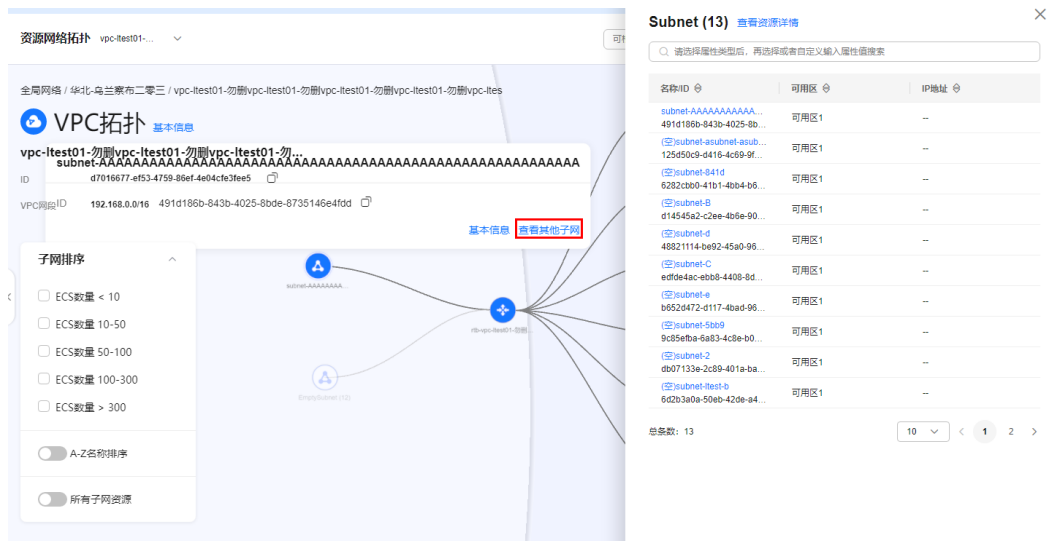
资源网络拓扑 vpc-ltest01-...

全局网络 / 华北-乌兰察布二零三 / vpc-ltest01-勿删vpc-ltest01-勿删vpc-ltest01-勿删vpc-ltest01-勿删vpc-ltes

VPC拓扑 基本信息

vpc-ltest01-勿删vpc-ltest01-勿删vpc-ltest01-勿...

subnet-AAAAAAAAAAAAAAAAAAAAAAAAAAAAAAAAAAAAAAAAAAAAAAAAAA

ID d7016677-ef53-4759-86ef-4e04cfe3fee5

VPC网段 ID 192.168.0.0/16 491d186b-843b-4025-8bde-8735146e4fdd

基本信息 查看其他子网

子网排序

ECS数量 < 10

ECS数量 10-50

ECS数量 50-100

ECS数量 100-300

ECS数量 > 300

A-Z名称排序

所有子网资源

subnet-AAAAAAAA...

rtb-vpc-ltest01-勿删...

EmptySubnet (12)

Subnet (13) 查看资源详情

请选择属性类型后，再选择或者自定义输入属性值搜索

| 名称/ID | 可用区 | IP地址 |
|---|---|---|
| subnet-AAAAAAAAAAA... 491d186b-843b-4025-8b... | 可用区1 | -- |
| (空)subnet-asubnet-asub... 125d50c9-d416-4c69-9f... | 可用区1 | -- |
| (空)subnet-841d 6282cbb0-41b1-4bb4-b6... | 可用区1 | -- |
| (空)subnet-B d14545a2-c2ee-4b6e-90... | 可用区1 | -- |
| (空)subnet-d 48821114-be92-45a0-96... | 可用区1 | -- |
| (空)subnet-C edfde4ac-ebb8-4408-8d... | 可用区1 | -- |
| (空)subnet-e b652d472-d117-4bad-96... | 可用区1 | -- |
| (空)subnet-5bb9 9c85efba-6a83-4c8e-b0... | 可用区1 | -- |
| (空)subnet-2 db07133e-2c89-401a-ba... | 可用区1 | -- |
| (空)subnet-ltest-b 6d2b3a0a-50eb-42de-a4... | 可用区1 | -- |

总条数：13

10 < 1 2 >